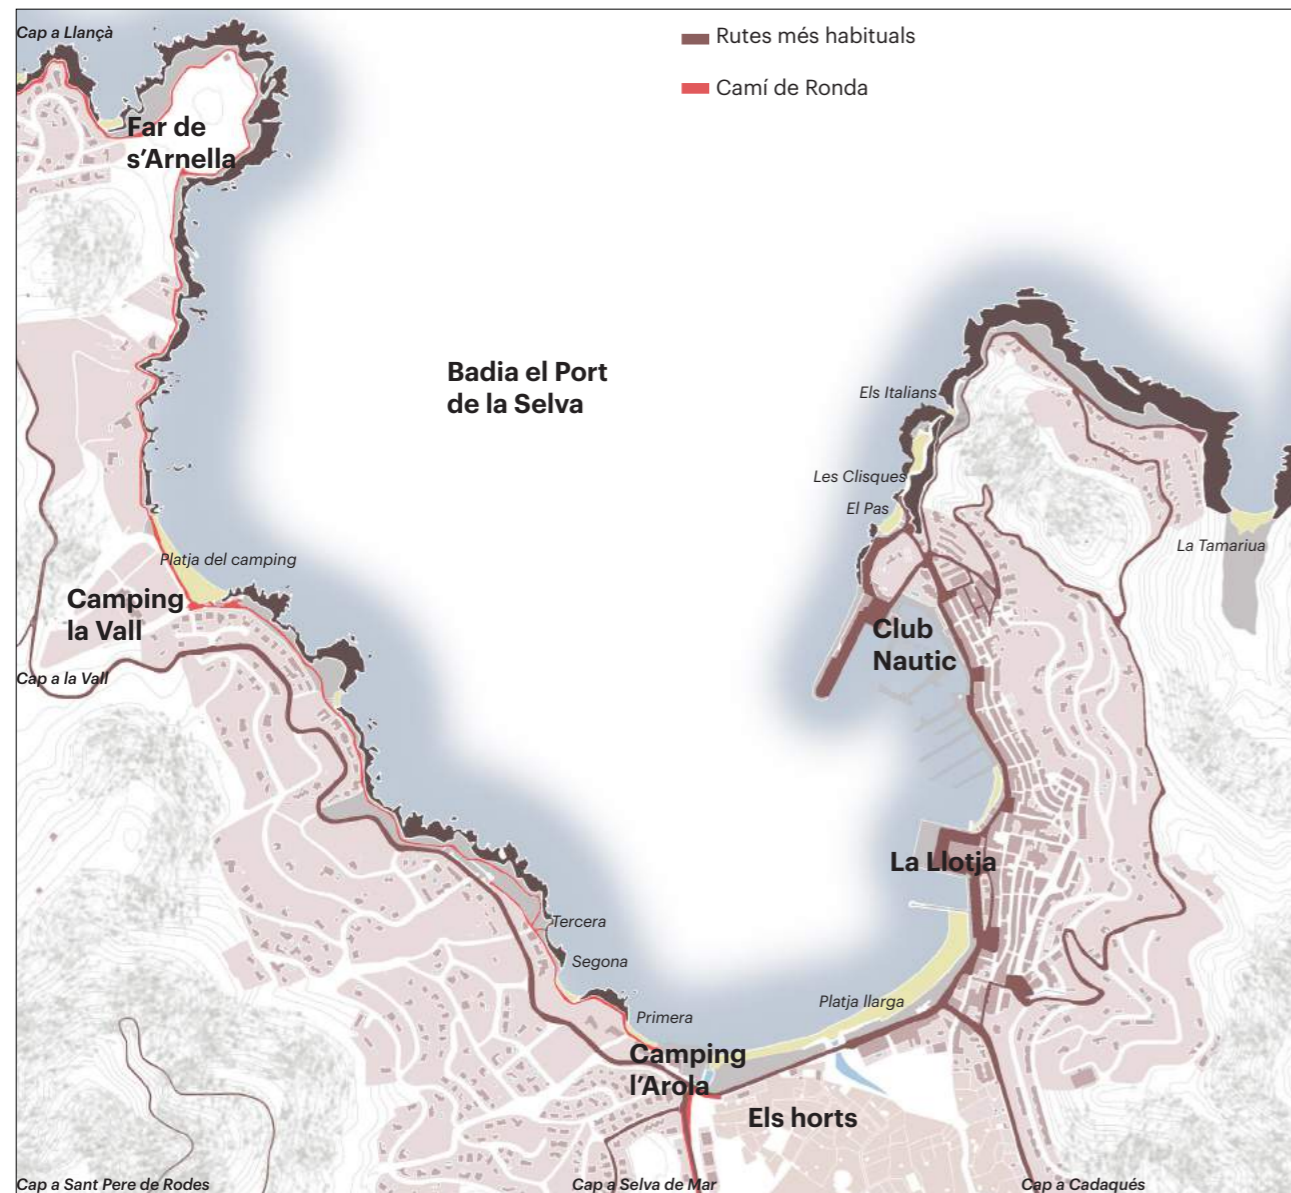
Rutes més habituals

Camí de Ronda

Cap a Llançà

Far de s'Arnella

Badia el Port de la Selva

Els Italians

Les Clisques

El Pas

La Tamariua

Platja del camping

Camping la Vall

Club Nautic

Cap a la Vall

La Llotja

Tercera

Segona

Primera

Platja llarga

Camping l'Arola

Els horts

Cap a Sant Pere de Rodes

Cap a Selva de Mar

Cap a Cadaqués